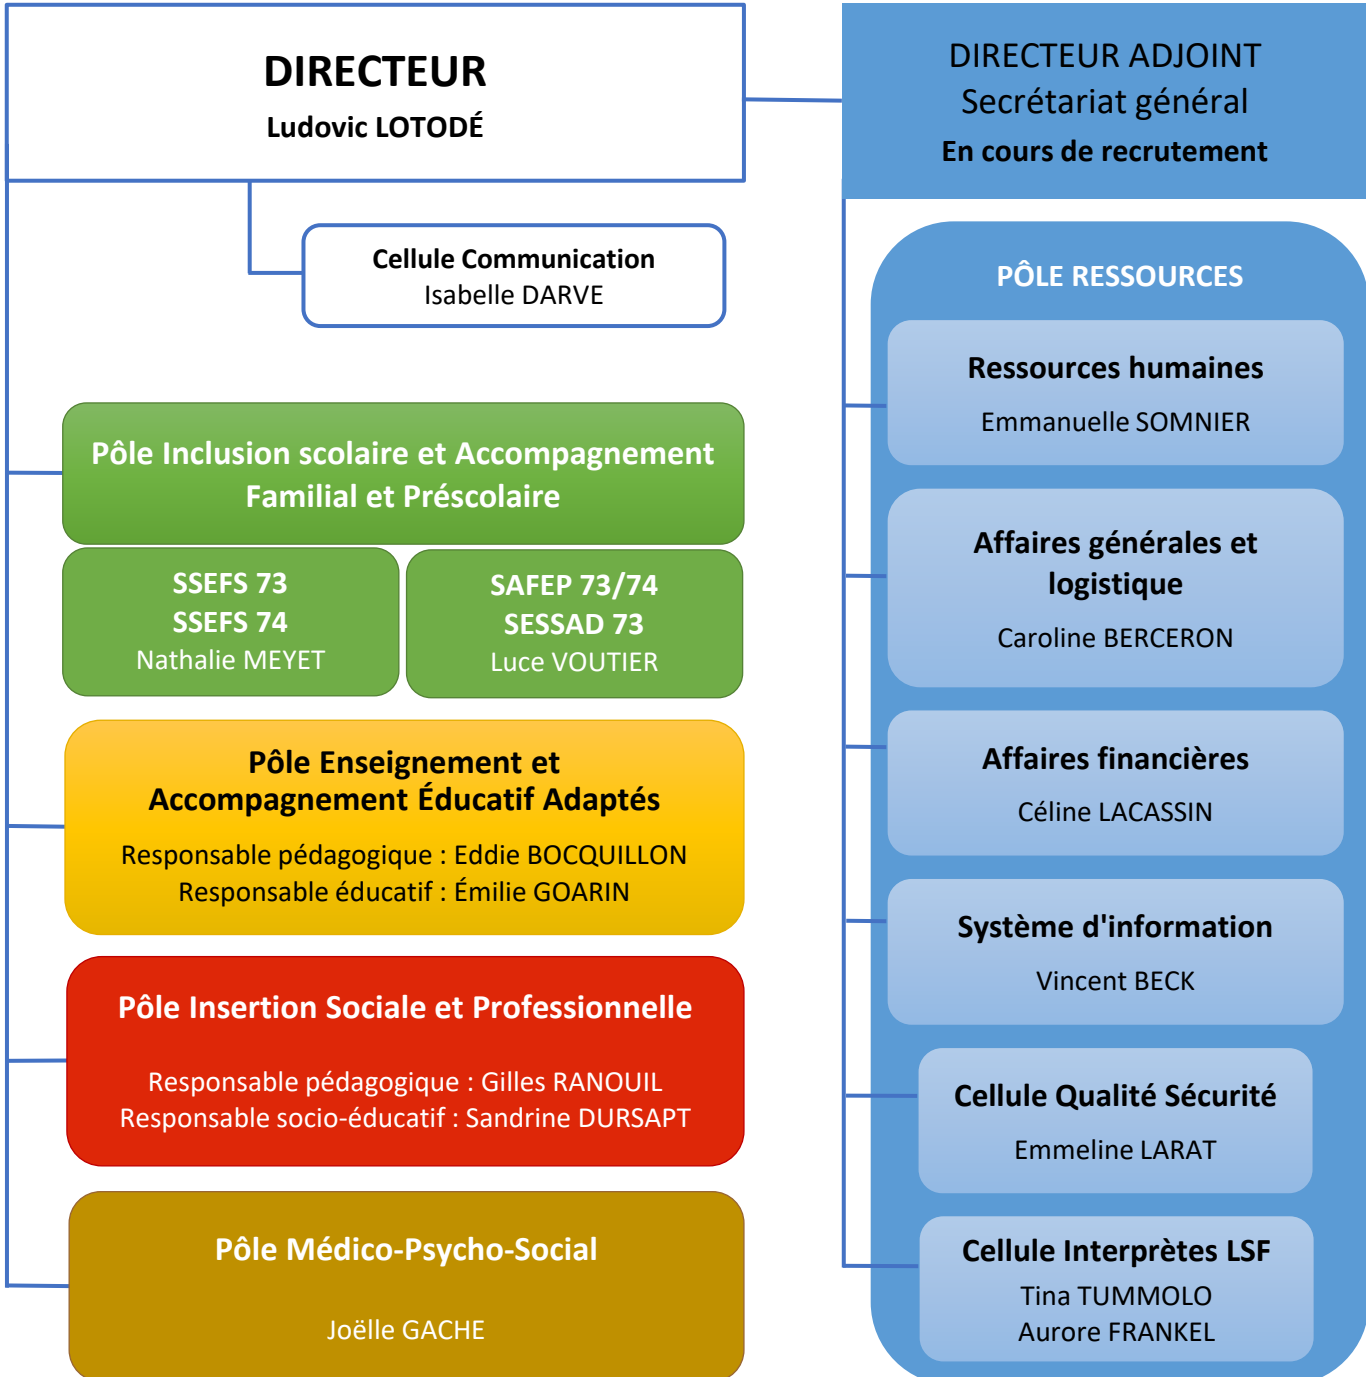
DIRECTEUR
Ludovic LOTODÉ

DIRECTEUR ADJOINT
Secrétariat général
En cours de recrutement

Cellule Communication
Isabelle DARVE

Pôle Inclusion scolaire et Accompagnement Familial et Préscolaire

SSEFS 73
SSEFS 74
Nathalie MEYET

SAFEP 73/74
SESSAD 73
Luce VOUTIER

Pôle Enseignement et Accompagnement Éducatif Adaptés
Responsable pédagogique : Eddie BOCQUILLON
Responsable éducatif : Émilie GOARIN

Pôle Insertion Sociale et Professionnelle
Responsable pédagogique : Gilles RANOUIL
Responsable socio-éducatif : Sandrine DURSAPT

Pôle Médico-Psycho-Social
Joëlle GACHE

PÔLE RESSOURCES

Ressources humaines
Emmanuelle SOMNIER

Affaires générales et logistique
Caroline BERCERON

Affaires financières
Céline LACASSIN

Système d'information
Vincent BECK

Cellule Qualité Sécurité
Emmeline LARAT

Cellule Interprètes LSF
Tina TUMMOLO
Aurore FRANKEL